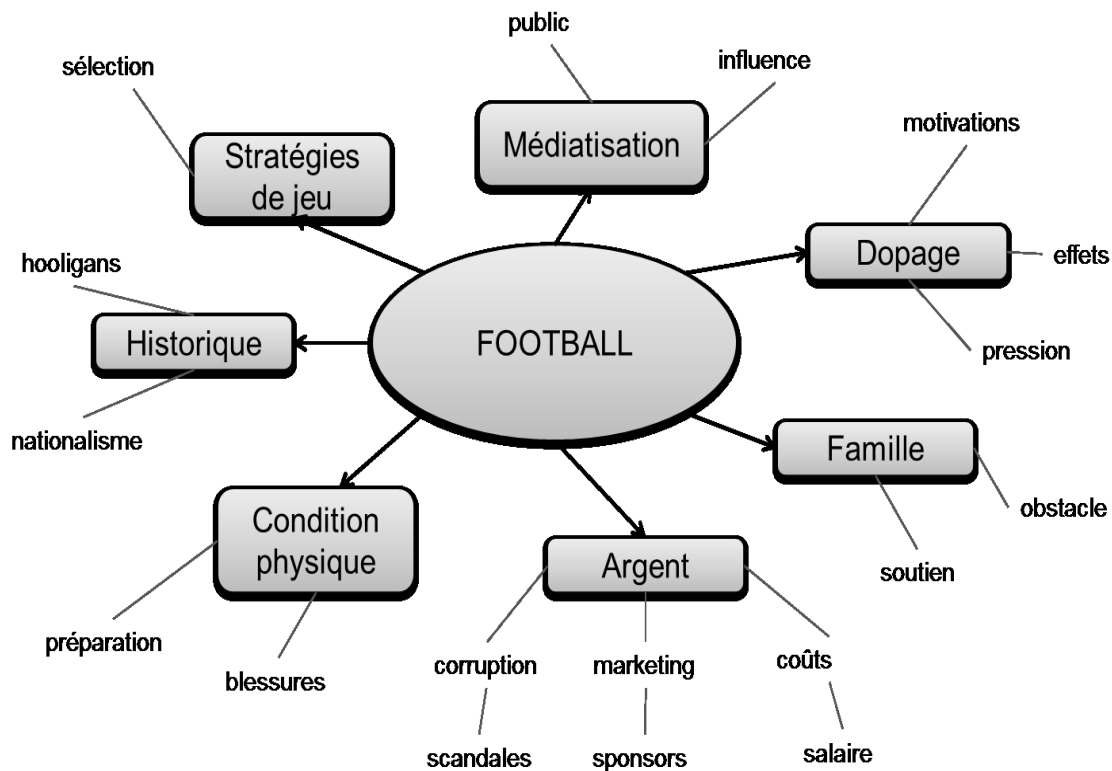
public

influence

sélection

Médiatisation

Stratégies de jeu

motivations

Dopage

effets

hooligans

FOOTBALL

Historique

pression

nationalisme

Famille

obstacle

Condition physique

Argent

soutien

préparation

corruption

marketing

coûts

blessures

scandales

sponsors

salaire